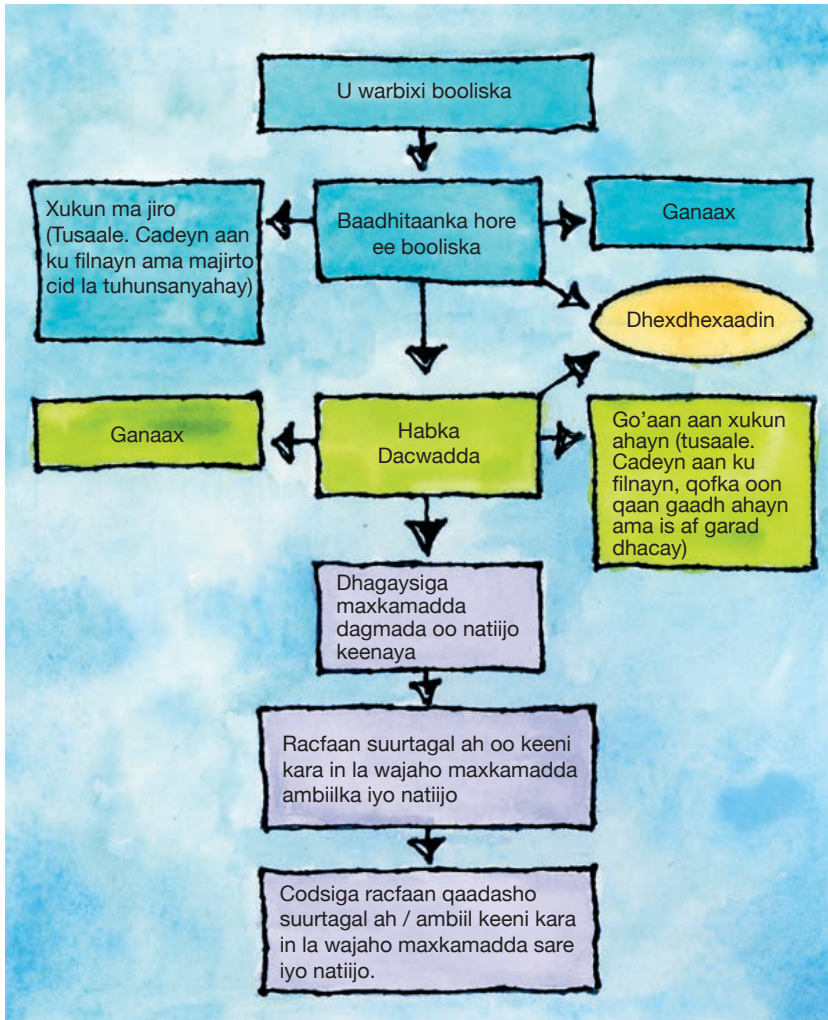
U warbixi booliska

Xukun ma jiro (Tusaale. Cadeyn aan ku filnayn ama majirto cid la tuhunsanyahay)

Baadhitaanka hore ee booliska

Ganaax

Dhexdhexaadin

Ganaax

Habka Dacwadda

Go'aan aan xukun ahayn (tusaale. Cadeyn aan ku filnayn, qofka oon qaan gaadh ahayn ama is af garad dhacay)

Dhagaysiga maxkamadda dagmada oo natiijo keenaya

Racfaan suurtagal ah oo keeni kara in la wajaho maxkamadda ambiilka iyo natiijo

Codsiga racfaan qaadasho suurtagal ah / ambiil keeni kara in la wajaho maxkamadda sare iyo natiijo.